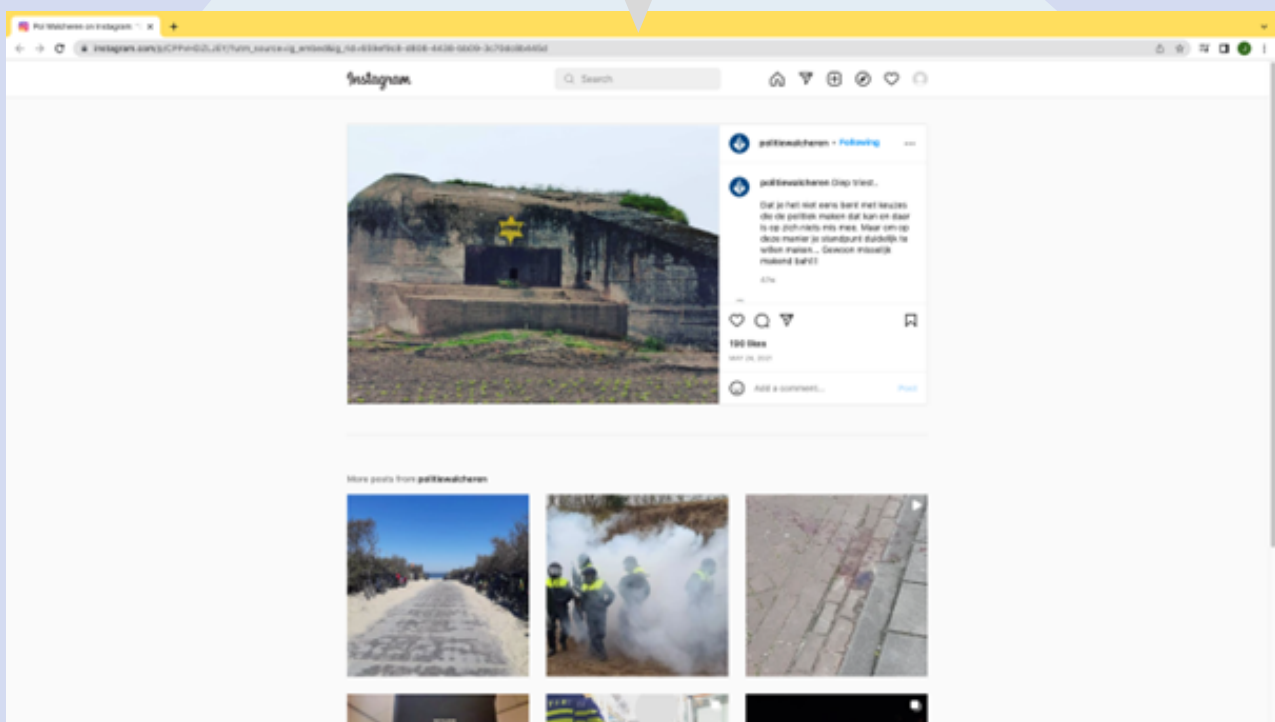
Pol Walcheren on Instagram

instagram.com/p/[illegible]

Instagram

Search

politiewalcheren • Following

politiewalcheren Diep triest..

Dat je het niet eens bent met keuzes die de politiek maken dat kan en daar is op zich niets mis mee. Maar om op deze manier je standpunt duidelijk te willen maken... Gewoon misselijk makend bah!!

47w

190 likes

MAY 28, 2021

Add a comment...

Post

More posts from politiewalcheren